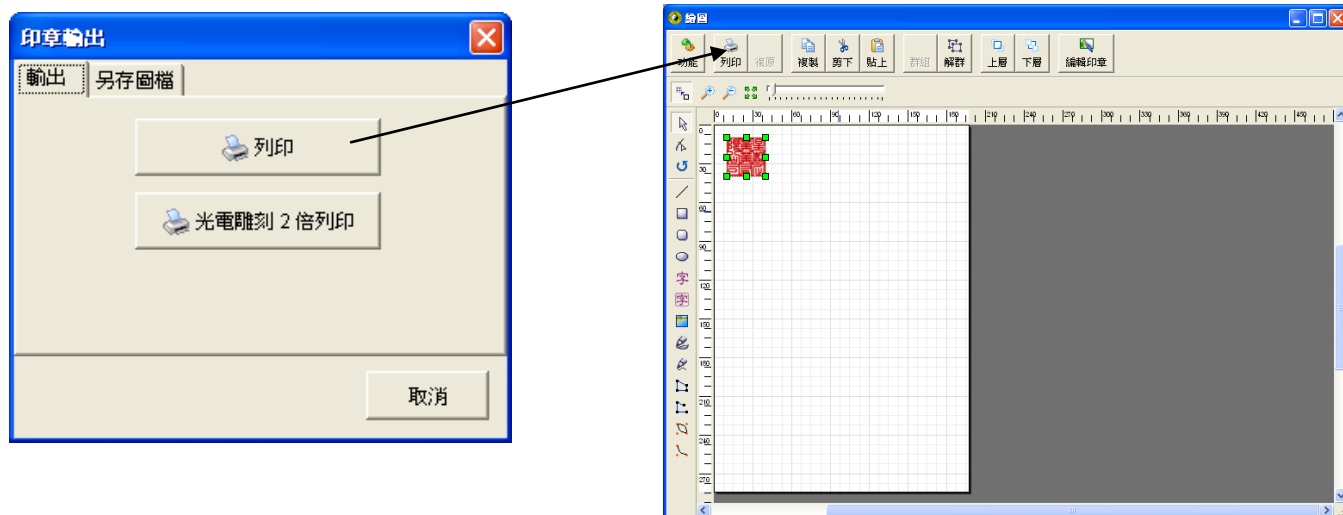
印章輸出

輸出 另存圖檔

列印

光電雕刻 2 倍列印

取消

繪圖

功能 列印 復原 複製 剪下 貼上 群組 解群 上層 下層 編輯印章

0 30 60 90 120 150 180 210 240 270 300 330 360 390 420 450

0 30 60 90 120 150 180 210 240 270

字